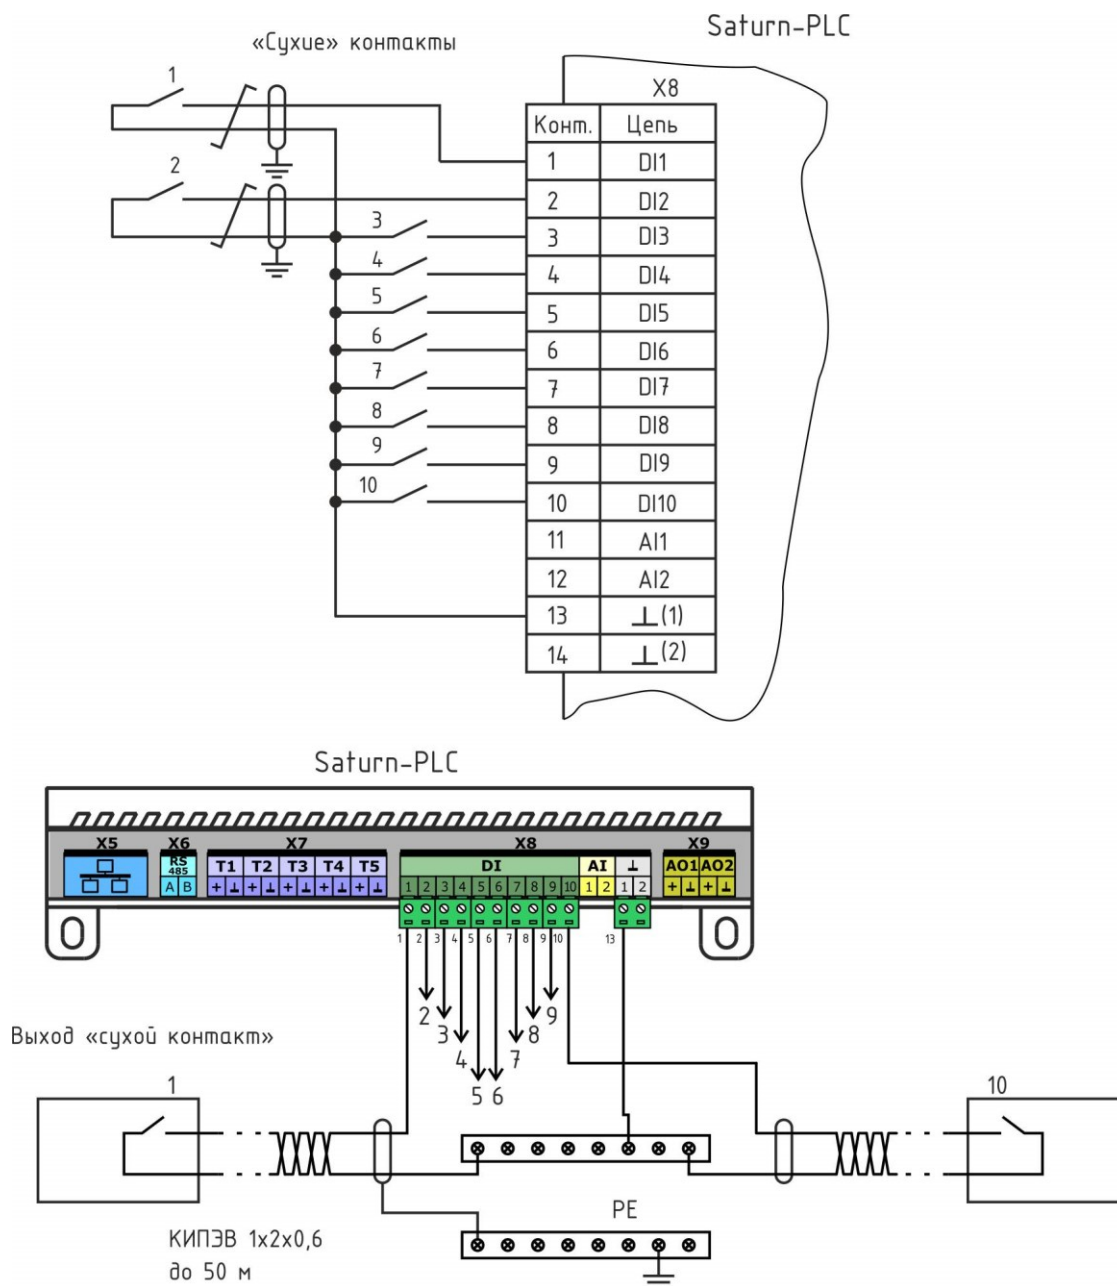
Saturn-PLC

«Сухие» контакты

1

2

3

4

5

6

7

8

9

10

X8

| Конт. | Цепь |
|---|---|
| 1 | DI1 |
| 2 | DI2 |
| 3 | DI3 |
| 4 | DI4 |
| 5 | DI5 |
| 6 | DI6 |
| 7 | DI7 |
| 8 | DI8 |
| 9 | DI9 |
| 10 | DI10 |
| 11 | AI1 |
| 12 | AI2 |
| 13 | ⊥(1) |
| 14 | ⊥(2) |

Saturn-PLC

X5 X6 RS 485 A B X7 T1 T2 T3 T4 T5 + ⊥ + ⊥ + ⊥ + ⊥ + ⊥ X8 DI 1 2 3 4 5 6 7 8 9 10 AI 1 2 ⊥ 1 2 X9 AO1 AO2 + ⊥ + ⊥

1 2 3 4 5 6 7 8 9 10 13

2 3 4 5 6 7 8 9

Выход «сухой контакт»

1

10

PE

КИПЭВ 1x2x0,6
до 50 м